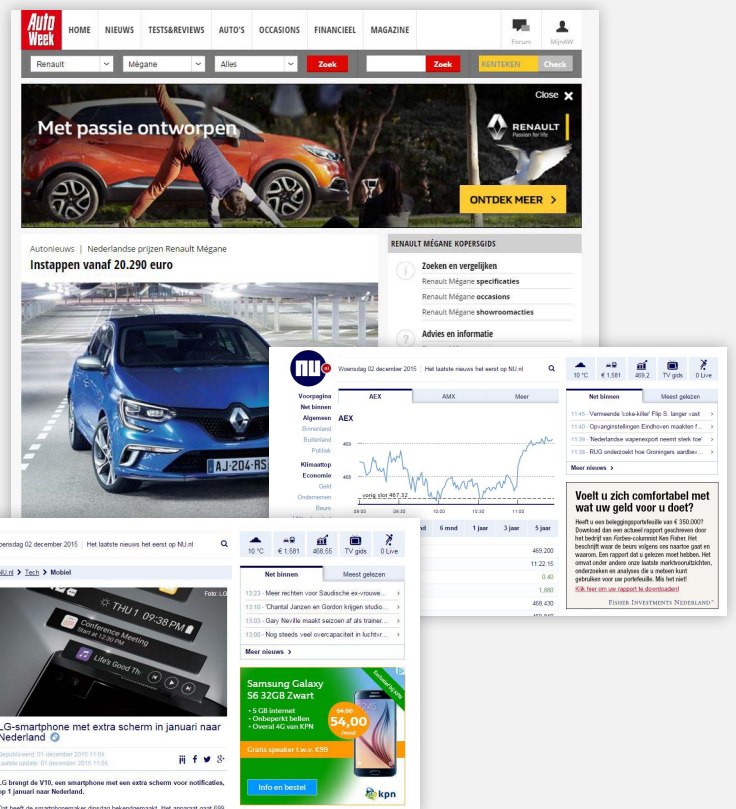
Auto Week

HOME NIEUWS TESTS&REVIEWS AUTO'S OCCASIONS FINANCIEEL MAGAZINE Forum MijnAW

Renault Mégane Alles Zoek Zoek KENTEKEN Check

Close

Met passie ontworpen

RENAULT Passion for life

ONTDEK MEER

Autonieuws | Nederlandse prijzen Renault Mégane

Instappen vanaf 20.290 euro

RENAULT MÉGANE KOPERSGIDS

Zoeken en vergelijken

Renault Mégane specificaties

Renault Mégane occasions

Renault Mégane showroomacties

Advies en informatie

Woensdag 02 december 2015 | Het laatste nieuws het eerst op NU.nl

10 °C € 1.581 469,2 TV gids 0 Live

Voorpagina
Net binnen
Algemeen
Binnenland
Buitenland
Politiek
Klimaattop
Economie
Geld
Ondernemen
Beurs

AEX AMX Meer

AEX

469
468
vorig slot 467,32
09:00 10:00 11:00

Net binnen Meest gelezen

11:45 - Vermeende 'coke-killer' Flip S. langer vast
11:40 - Opvanginstellingen Eindhoven maakten f...
11:39 - 'Nederlandse wapenexport neemt sterk toe'
11:36 - RUG onderzoekt hoe Groningers aardbev...

Meer nieuws >

Voelt u zich comfortabel met wat uw geld voor u doet?

Heeft u een beleggingsportefeuille van € 350.000? Download dan een actueel rapport geschreven door het bedrijf van Forbes-columnist Ken Fisher. Het beschrijft waar de beurs volgens ons naartoe gaat en waarom. Een rapport dat u gelezen moet hebben. Het omvat onder andere onze laatste marktvooruitzichten, onderzoeken en analyses die u meteen kunt gebruiken voor uw portefeuille. Mis het niet!

Klik hier om uw rapport te downloaden!

FISHER INVESTMENTS NEDERLAND

6 mnd 1 jaar 3 jaar 5 jaar

469,200
11.22.15
0,40
1,880
468,430

oensdag 02 december 2015 | Het laatste nieuws het eerst op NU.nl

10 °C € 1.581 468,55 TV gids 0 Live

U.nl > Tech > Mobiel

THU 1 09:18 PM
Conference Meeting
Life's Good Th

Foto: LG

Net binnen Meest gelezen

13:23 - Meer rechten voor Saudische ex-vrouwe...
13:10 - 'Chantal Janzen en Gordon krijgen studio...
13:03 - Gary Neville maakt seizoen af als trainer...
13:00 - Nog steeds veel overcapaciteit in luchtvr...

Meer nieuws >

LG-smartphone met extra scherm in januari naar Nederland

Gepubliceerd: 01 december 2015 11:04
Laatste update: 01 december 2015 11:04

LG brengt de V10, een smartphone met een extra scherm voor notificaties, op 1 januari naar Nederland.

Samsung Galaxy S6 32GB Zwart

• 5 GB internet
• Onbeperkt bellen
• Overal 4G van KPN

64,00
54,00
/mnd

Gratis speaker t.w.v. €99

Info en bestel

kpn